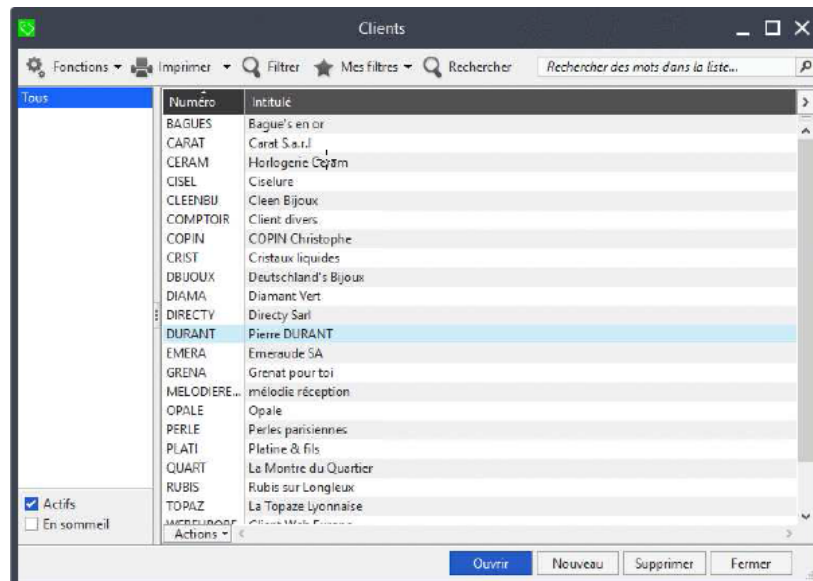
Clients

Fonctions ▾ Imprimer ▾ Filtrer Mes filtres ▾ Rechercher Rechercher des mots dans la liste...

Tous

| Numéro | Intitulé |
|---|---|
| BAGUES | Bague's en or |
| CARAT | Carat S.a.r.l |
| CERAM | Horlogerie Ceram |
| CISEL | Ciselure |
| CLEENBIJ | Cleen Bijoux |
| COMPTOIR | Client divers |
| COPIN | COPIN Christophe |
| CRIST | Cristaux liquides |
| DBIJOUX | Deutschland's Bijoux |
| DIAMA | Diamant Vert |
| DIRECTY | Directy Sarl |
| DURANT | Pierre DURANT |
| EMERA | Emeraude SA |
| GRENA | Grenat pour toi |
| MELODIERE... | mélodie réception |
| OPALE | Opale |
| PERLE | Perles parisiennes |
| PLATI | Platine & fils |
| QUART | La Montre du Quartier |
| RUBIS | Rubis sur Longleux |
| TOPAZ | La Topaze Lyonnaise |
| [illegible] | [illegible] |

Actifs
En sommeil

Actions ▾

Ouvrir Nouveau Supprimer Fermer